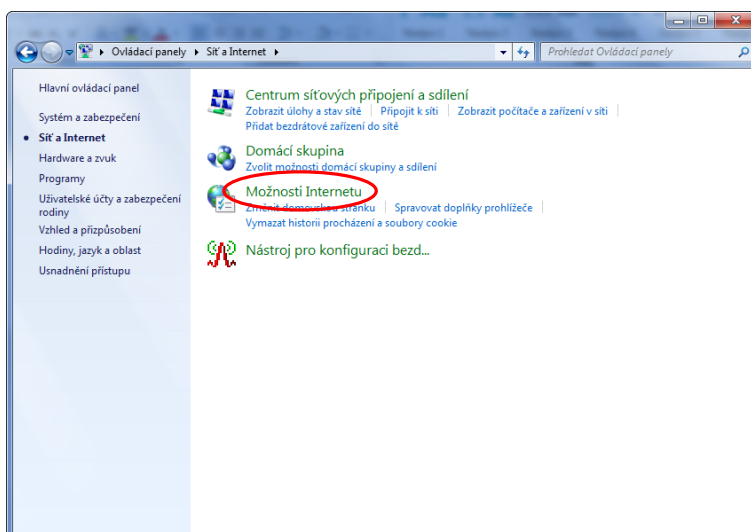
Ovládací panely ▸ Síť a Internet ▸

Prohledat Ovládací panely

Hlavní ovládací panel

Systém a zabezpečení

Síť a Internet

Hardware a zvuk

Programy

Uživatelské účty a zabezpečení rodiny

Vzhled a přizpůsobení

Hodiny, jazyk a oblast

Usnadnění přístupu

Centrum síťových připojení a sdílení

Zobrazit úlohy a stav sítě | Připojit k síti | Zobrazit počítače a zařízení v síti | Přidat bezdrátové zařízení do sítě

Domácí skupina

Zvolit možnosti domácí skupiny a sdílení

Možnosti Internetu

Změnit domovskou stránku | Spravovat doplňky prohlížeče | Vymazat historii procházení a soubory cookie

Nástroj pro konfiguraci bezd...